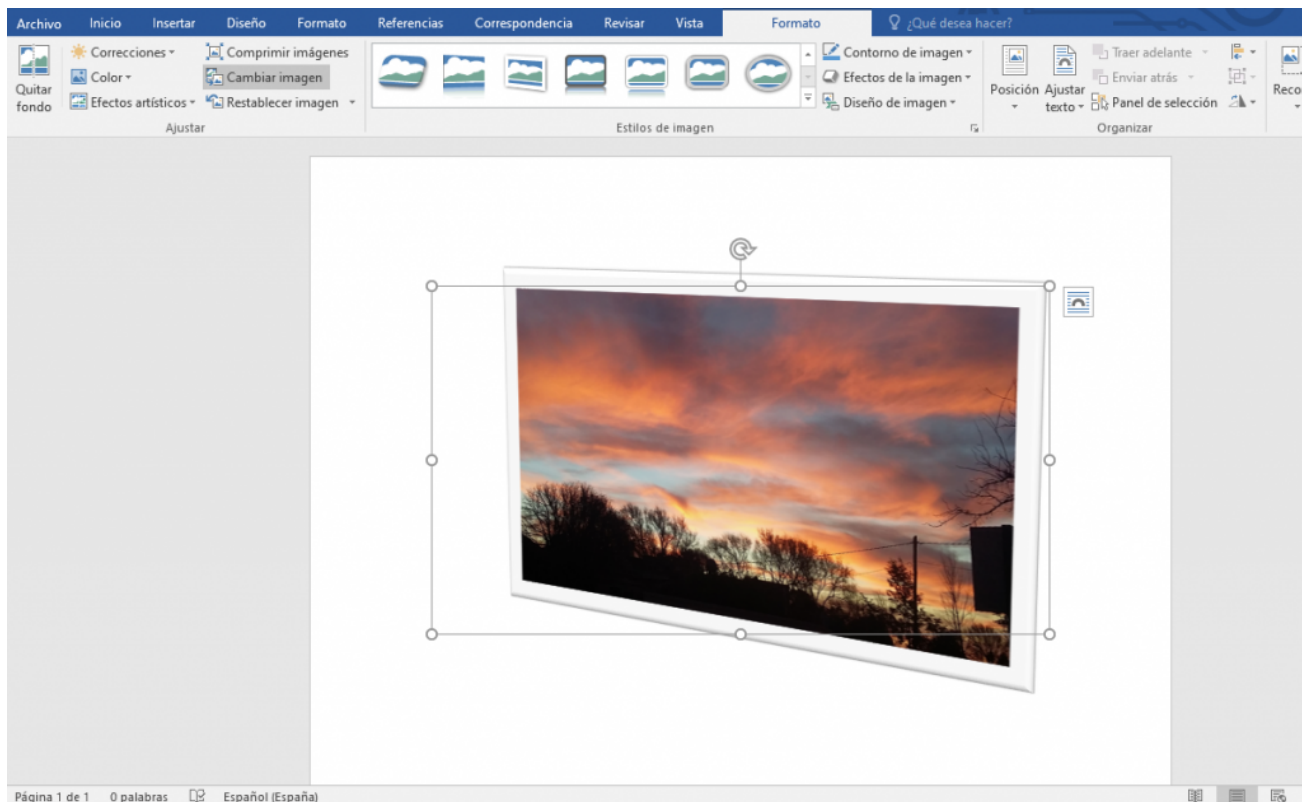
Archivo Inicio Insertar Diseño Formato Referencias Correspondencia Revisar Vista Formato ¿Qué desea hacer?

Quitar fondo
Correcciones
Color
Efectos artísticos
Comprimir imágenes
Cambiar imagen
Restablecer imagen
Ajustar

Contorno de imagen
Efectos de la imagen
Diseño de imagen
Estilos de imagen

Posición
Ajustar texto
Traer adelante
Enviar atrás
Panel de selección
Organizar

Reco

Página 1 de 1 0 palabras Español (España)